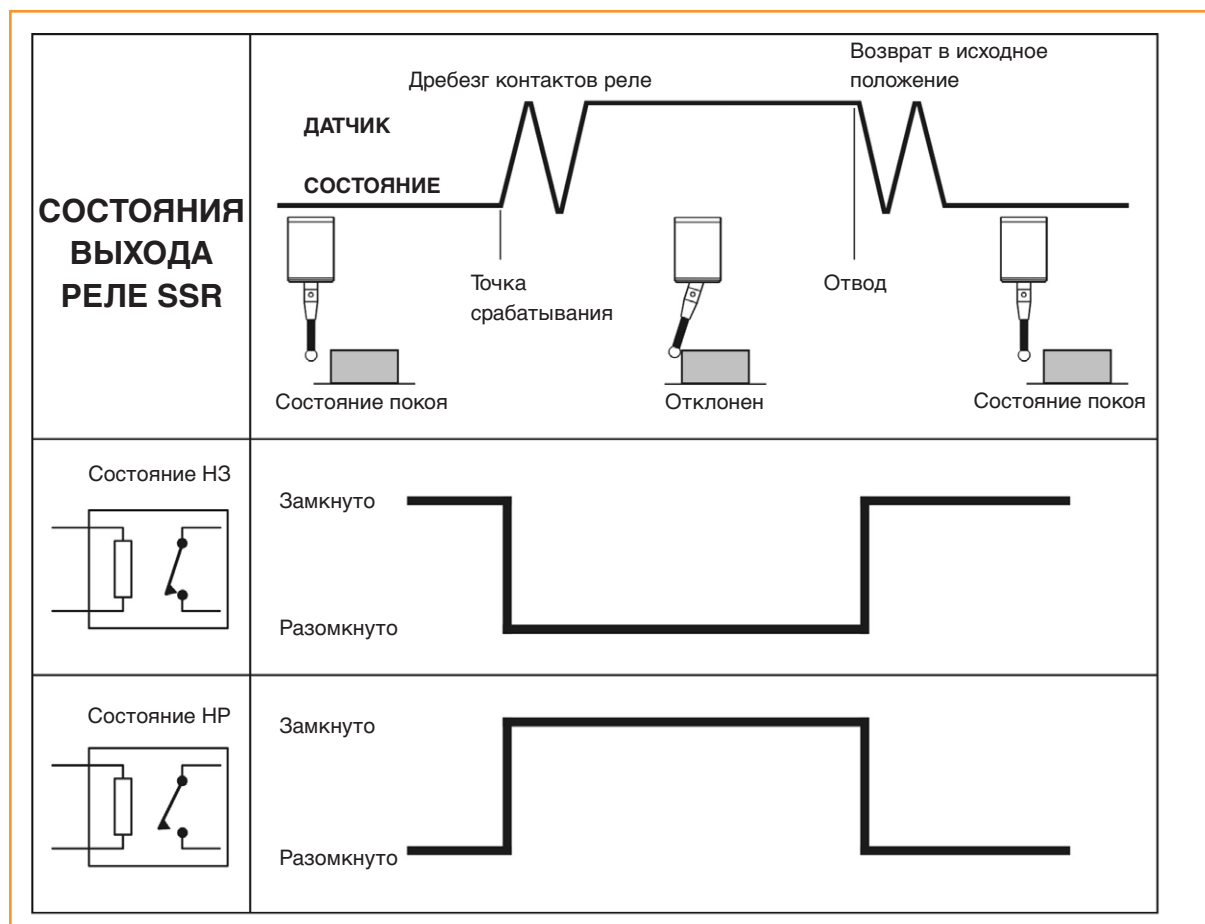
СОСТОЯНИЯ ВЫХОДА РЕЛЕ SSR

Дребезг контактов реле

Возврат в исходное положение

ДАТЧИК

СОСТОЯНИЕ

Точка срабатывания

Отвод

Состояние покоя

Отклонен

Состояние покоя

Состояние НЗ

Замкнуто

Разомкнуто

Состояние НР

Замкнуто

Разомкнуто